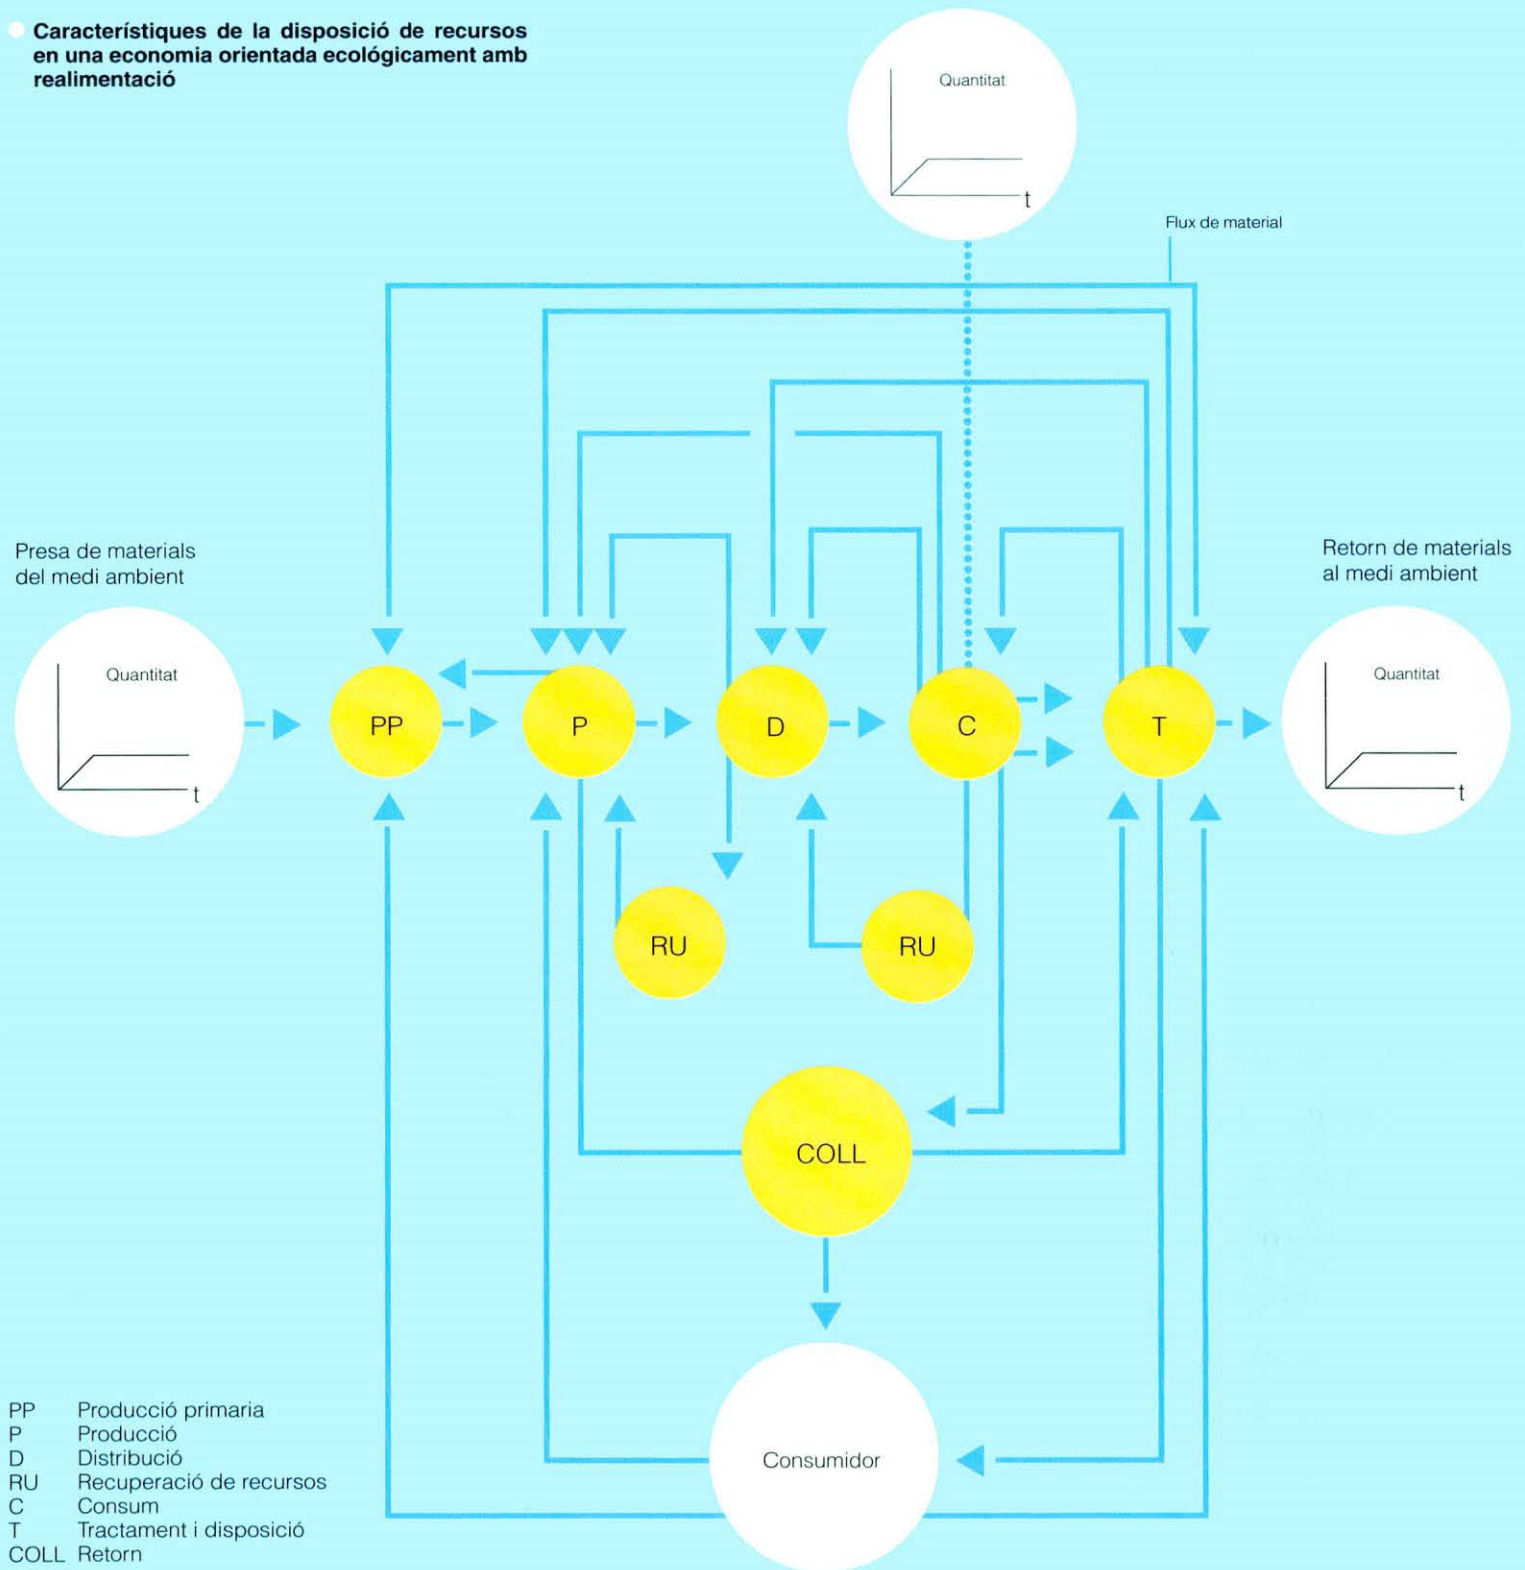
Característiques de la disposició de recursos en una economia orientada ecológicament amb realimentació

Quantitat
t

Flux de material

Presa de materials del medi ambient

Quantitat
t

Retorn de materials al medi ambient

Quantitat
t

PP
P
D
C
T
RU
RU
COLL
Consumidor

| | |
|---|---|
| PP | Producció primaria |
| P | Producció |
| D | Distribució |
| RU | Recuperació de recursos |
| C | Consum |
| T | Tractament i disposició |
| COLL | Retorn |